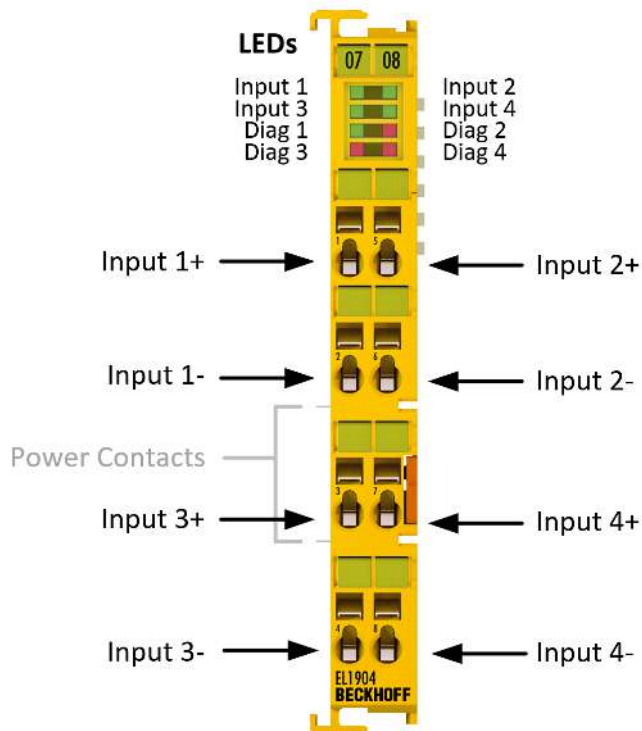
LEDs

07 08

Input 1
Input 3
Diag 1
Diag 3

Input 2
Input 4
Diag 2
Diag 4

Input 1+

1 5

Input 2+

Input 1-

2 6

Input 2-

Power Contacts

3 7

Input 3+

Input 4+

4 8

Input 3-

Input 4-

EL1904
BECKHOFF